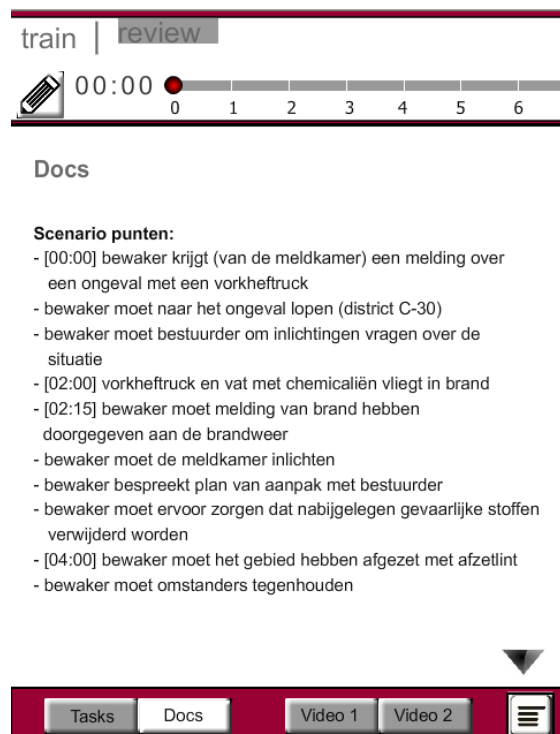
train | review

00:00
0 1 2 3 4 5 6

Docs

Scenario punten:
- [00:00] bewaker krijgt (van de meldkamer) een melding over een ongeval met een vorkheftruck
- bewaker moet naar het ongeval lopen (district C-30)
- bewaker moet bestuurder om inlichtingen vragen over de situatie
- [02:00] vorkheftruck en vat met chemicaliën vliegt in brand
- [02:15] bewaker moet melding van brand hebben doorgegeven aan de brandweer
- bewaker moet de meldkamer inlichten
- bewaker bespreekt plan van aanpak met bestuurder
- bewaker moet ervoor zorgen dat nabijgelegen gevaarlijke stoffen verwijderd worden
- [04:00] bewaker moet het gebied hebben afgezet met afzetlint
- bewaker moet omstanders tegenhouden

Tasks Docs Video 1 Video 2